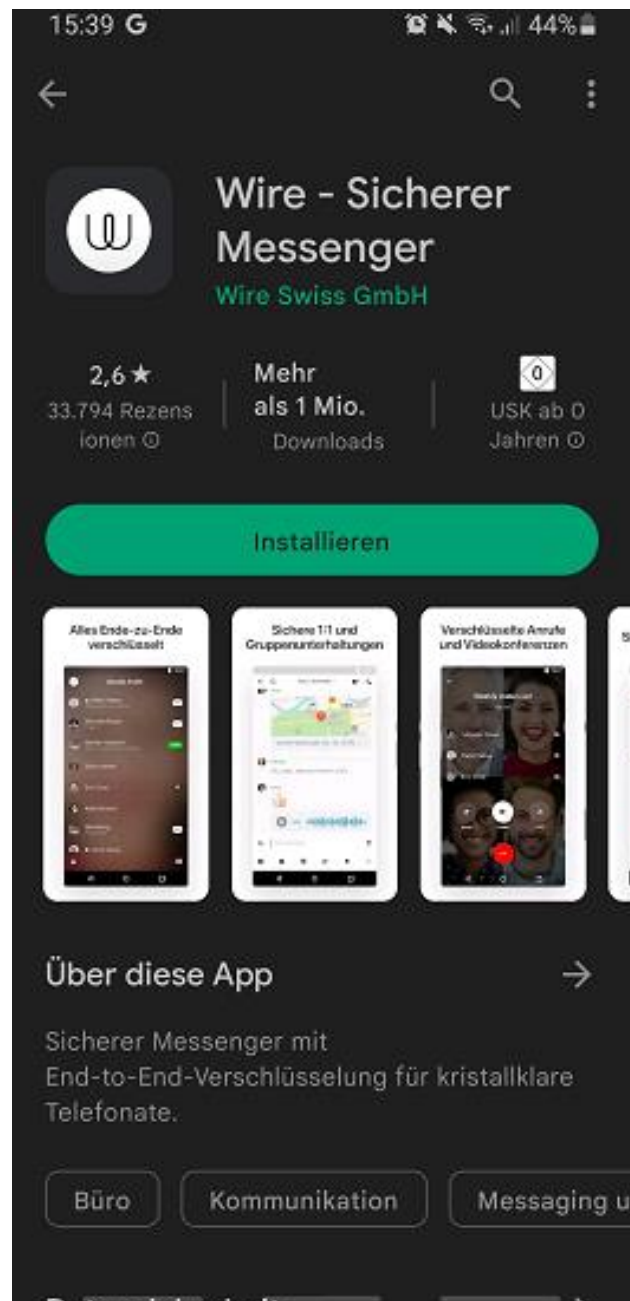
15:39 G 44%

Wire - Sicherer Messenger
Wire Swiss GmbH

2,6 ★
33.794 Rezensionen ⓘ

Mehr als 1 Mio.
Downloads

0
USK ab 0 Jahren ⓘ

Installieren

Alles Ende-zu-Ende verschlüsselt

Sichere 1:1 und Gruppenunterhaltungen

Verschlüsselte Anrufe und Videokonferenzen

S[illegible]

Über diese App

Sicherer Messenger mit End-to-End-Verschlüsselung für kristallklare Telefonate.

Büro

Kommunikation

Messaging u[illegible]

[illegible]